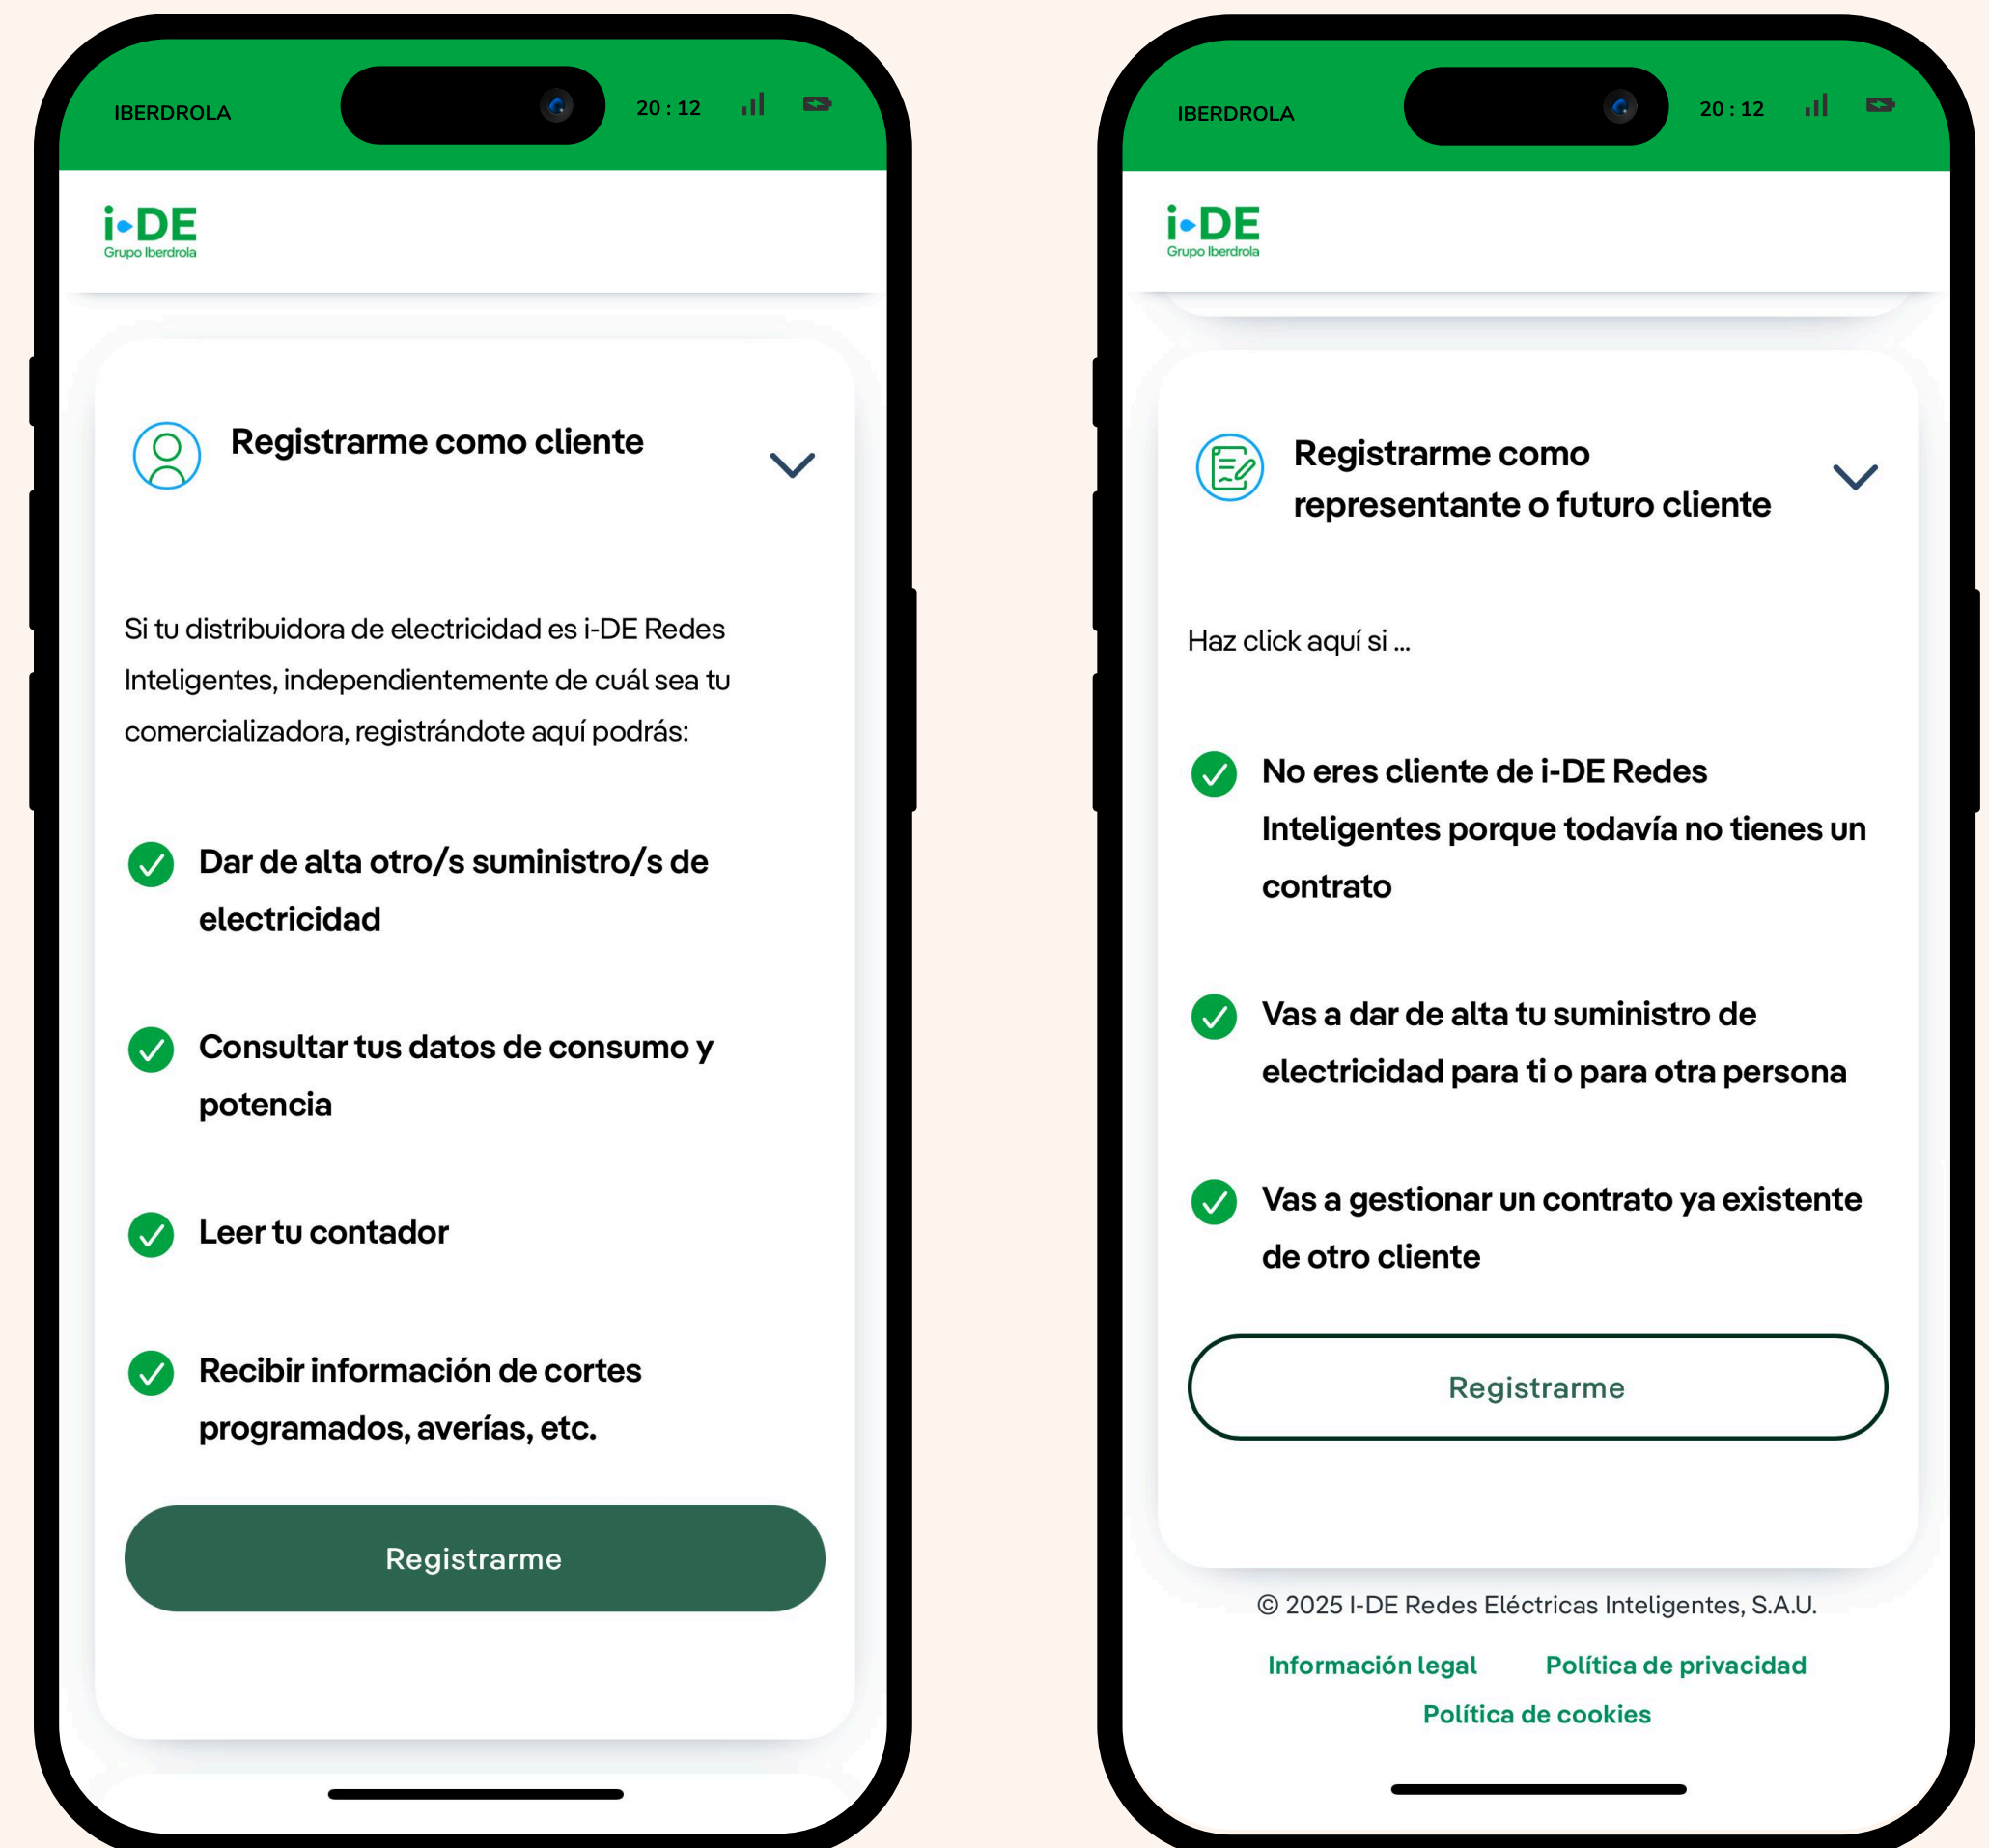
IBERDROLA

20 : 12

i-DE
Grupo Iberdrola

Registrarme como cliente

Si tu distribuidora de electricidad es i-DE Redes Inteligentes, independientemente de cuál sea tu comercializadora, registrándote aquí podrás:

Dar de alta otro/s suministro/s de electricidad

Consultar tus datos de consumo y potencia

Leer tu contador

Recibir información de cortes programados, averías, etc.

Registrarme

IBERDROLA

20 : 12

i-DE
Grupo Iberdrola

Registrarme como representante o futuro cliente

Haz click aquí si ...

No eres cliente de i-DE Redes Inteligentes porque todavía no tienes un contrato

Vas a dar de alta tu suministro de electricidad para ti o para otra persona

Vas a gestionar un contrato ya existente de otro cliente

Registrarme

© 2025 I-DE Redes Eléctricas Inteligentes, S.A.U.

Información legal Política de privacidad

Política de cookies